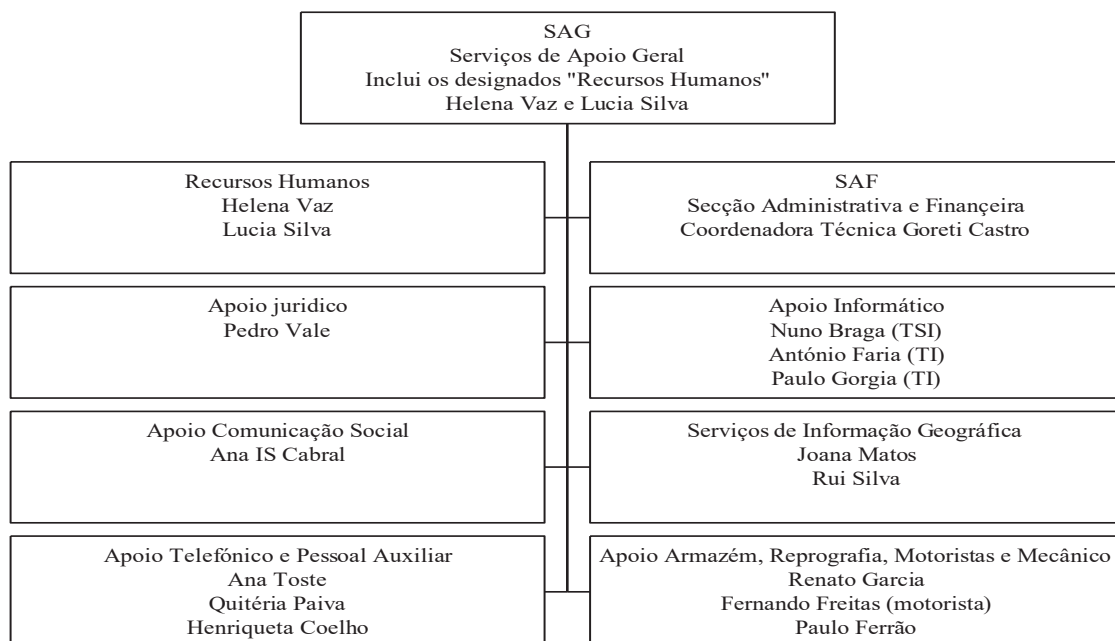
SAG
Serviços de Apoio Geral
Inclui os designados "Recursos Humanos"
Helena Vaz e Lucia Silva

Recursos Humanos
Helena Vaz
Lucia Silva

SAF
Secção Administrativa e Finançeira
Coordenadora Técnica Goreti Castro

Apoio juridico
Pedro Vale

Apoio Informático
Nuno Braga (TSI)
António Faria (TI)
Paulo Gorgia (TI)

Apoio Comunicação Social
Ana IS Cabral

Serviços de Informação Geográfica
Joana Matos
Rui Silva

Apoio Telefónico e Pessoal Auxiliar
Ana Toste
Quitéria Paiva
Henriqueta Coelho

Apoio Armazém, Reprografia, Motoristas e Mecânico
Renato Garcia
Fernando Freitas (motorista)
Paulo Ferrão